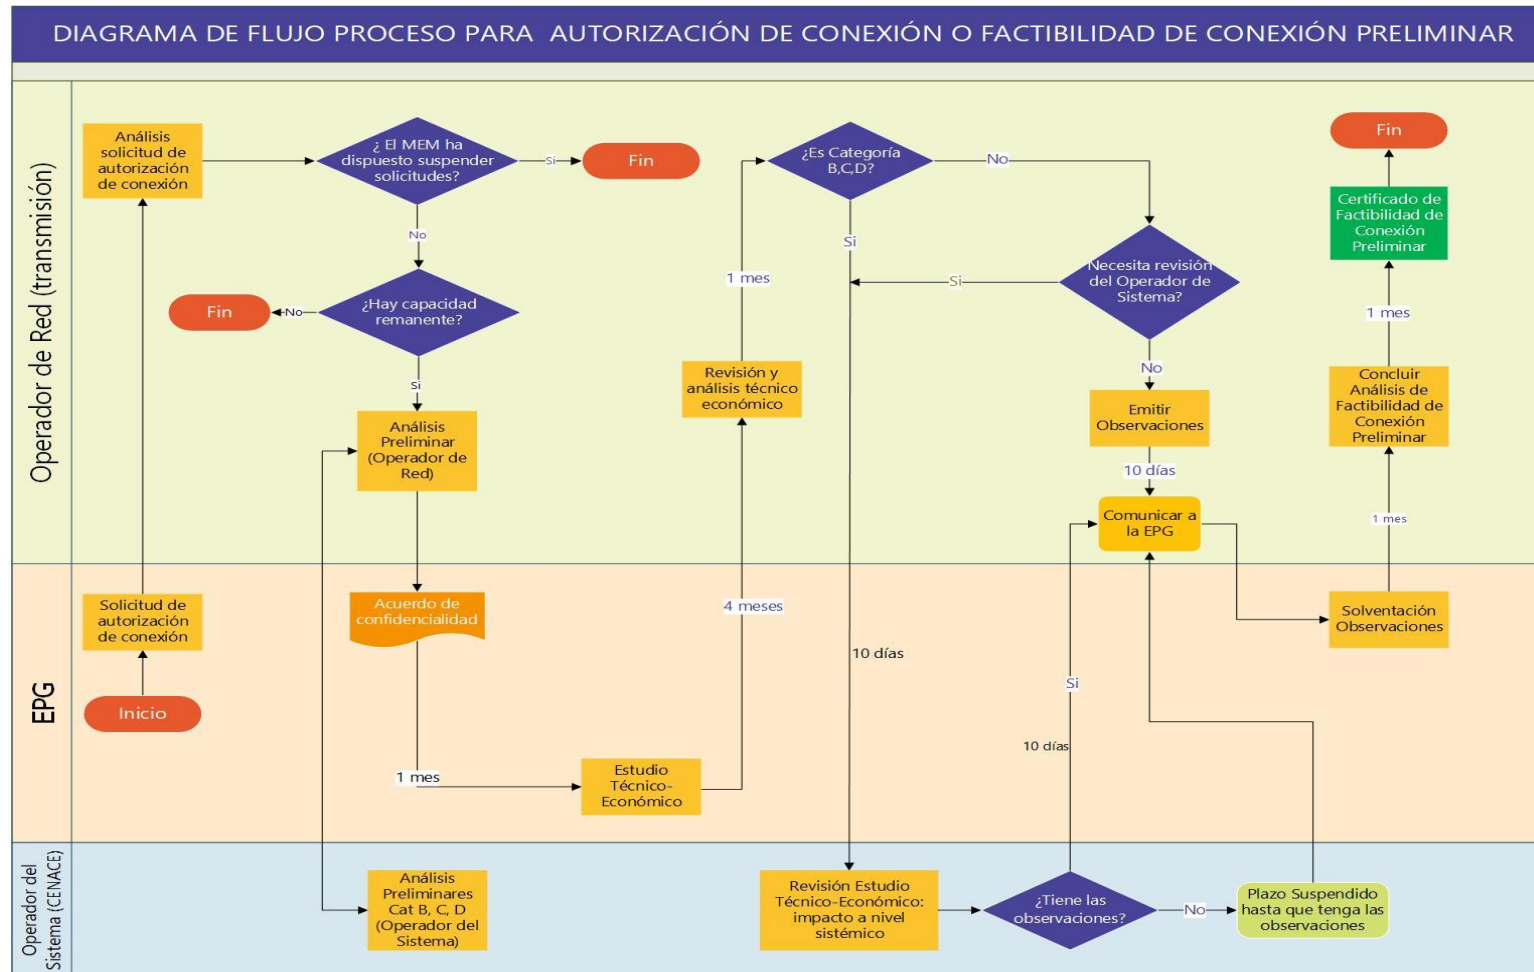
DIAGRAMA DE FLUJO PROCESO PARA AUTORIZACIÓN DE CONEXIÓN O FACTIBILIDAD DE CONEXIÓN PRELIMINAR

Operador de Red (transmisión)

Análisis solicitud de autorización de conexión

¿ El MEM ha dispuesto suspender solicitudes?

Si

Fin

No

¿Hay capacidad remanente?

No

Fin

Si

Análisis Preliminar (Operador de Red)

1 mes

Revisión y análisis técnico económico

¿Es Categoría B,C,D?

No

Si

Necesita revisión del Operador de Sistema?

Si

No

Emitir Observaciones

10 días

Comunicar a la EPG

Fin

Certificado de Factibilidad de Conexión Preliminar

1 mes

Concluir Análisis de Factibilidad de Conexión Preliminar

1 mes

EPG

Solicitud de autorización de conexión

Inicio

Acuerdo de confidencialidad

4 meses

10 días

Si

10 días

1 mes

Estudio Técnico-Económico

Solventación Observaciones

Operador del Sistema (CENACE)

Análisis Preliminares Cat B, C, D (Operador del Sistema)

Revisión Estudio Técnico-Económico: impacto a nivel sistémico

¿Tiene las observaciones?

No

Plazo Suspendido hasta que tenga las observaciones